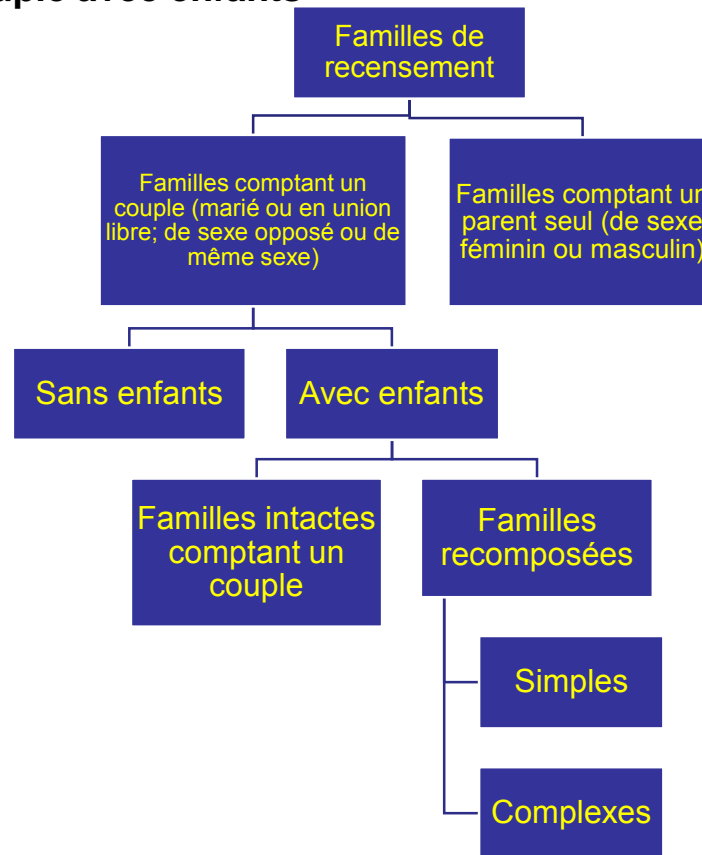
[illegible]uple avec enfants

Familles de recensement

Familles comptant un couple (marié ou en union libre; de sexe opposé ou de même sexe)

Familles comptant u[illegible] parent seul (de sexe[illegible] féminin ou masculin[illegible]

Sans enfants

Avec enfants

Familles intactes comptant un couple

Familles recomposées

Simples

Complexes